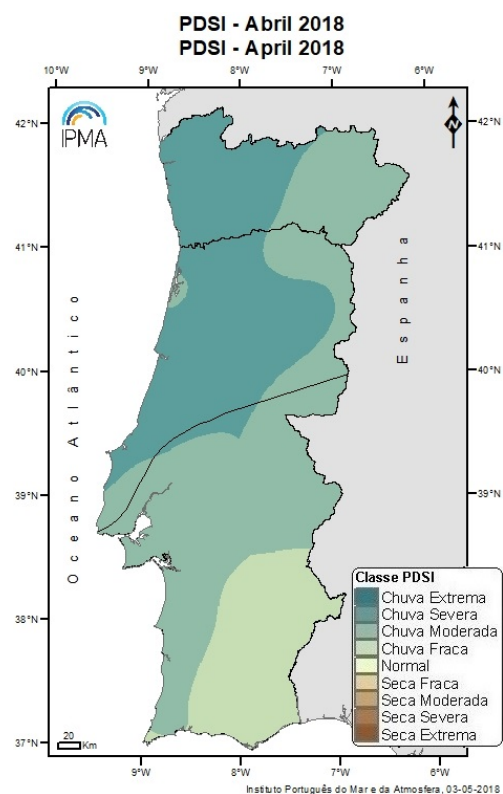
PDSI - Abril 2018
PDSI - April 2018

10°W 9°W 8°W 7°W 6°W

IPMA

N

42°N
41°N
40°N
39°N
38°N
37°N

42°N
41°N
40°N
39°N

Oceano Atlântico

Espanha

Classe PDSI
Chuva Extrema
Chuva Severa
Chuva Moderada
Chuva Fraca
Normal
Seca Fraca
Seca Moderada
Seca Severa
Seca Extrema

20 Km

9°W 8°W 7°W 6°W

Instituto Português do Mar e da Atmosfera, 03-05-2018